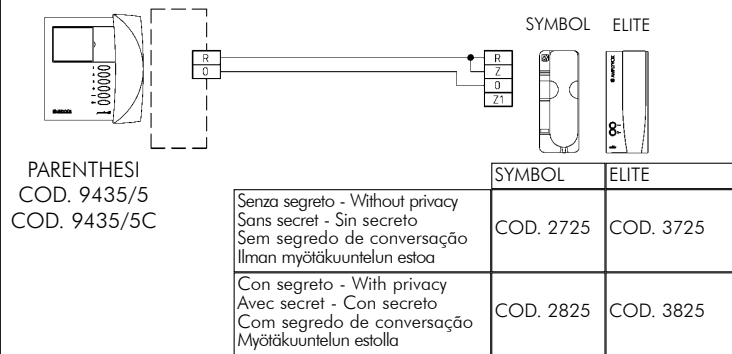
SYMBOL ELITE

R
0

R
Z
0
Z1

PARENTHESI
COD. 9435/5
COD. 9435/5C

| | SYMBOL | ELITE |
|---|---|---|
| Senza segreto - Without privacy Sans secret - Sin secreto Sem segredo de conversação Ilman myötäkuuntelun estoa | COD. 2725 | COD. 3725 |
| Con segreto - With privacy Avec secret - Con secreto Com segredo de conversação Myötäkuuntelun estolla | COD. 2825 | COD. 3825 |